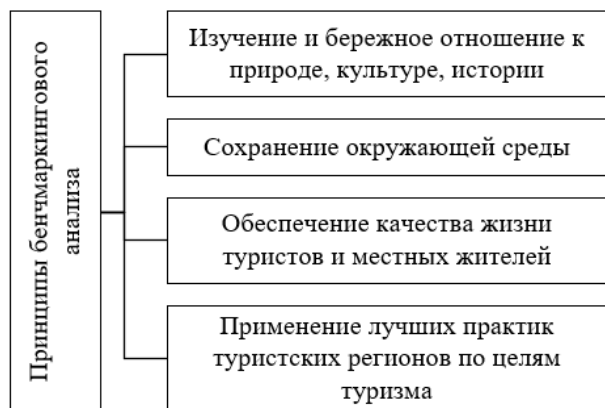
Принципы бенчмаркингового анализа

Изучение и бережное отношение к природе, культуре, истории

Сохранение окружающей среды

Обеспечение качества жизни туристов и местных жителей

Применение лучших практик туристских регионов по целям туризма